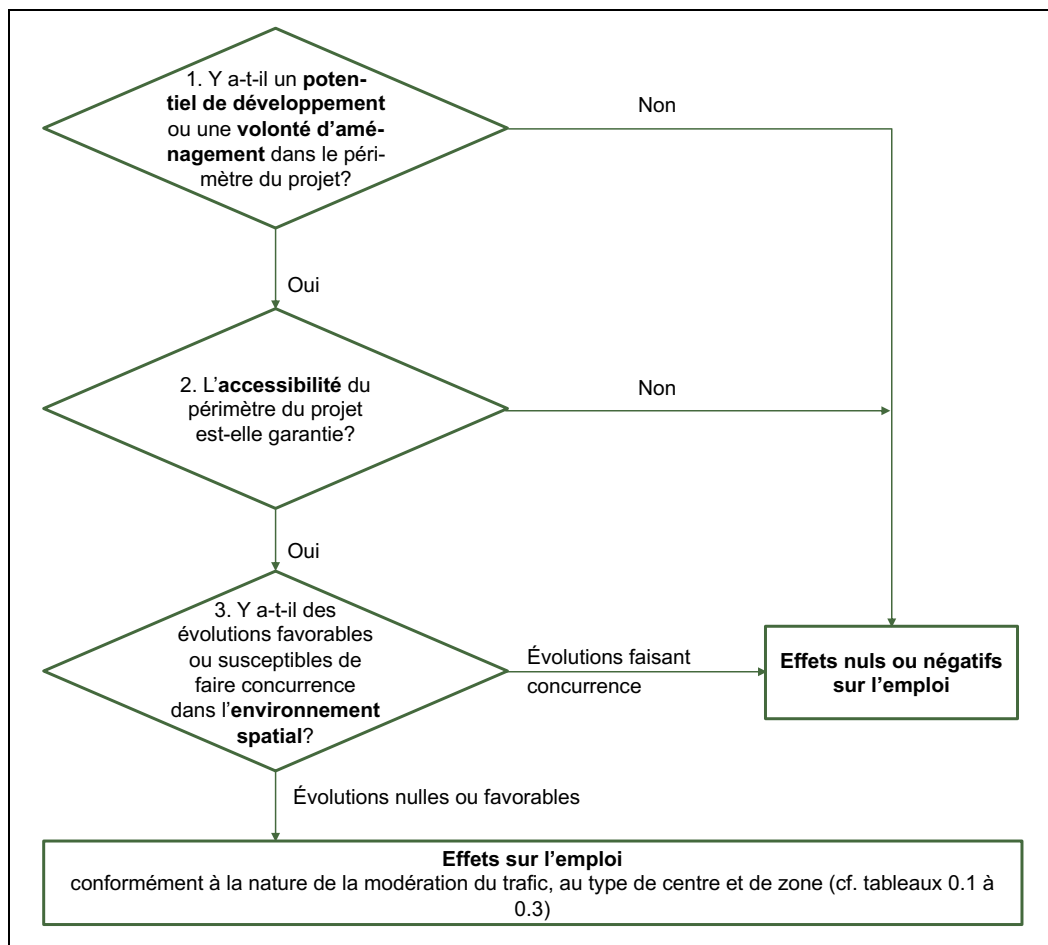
1. Y a-t-il un potentiel de développement ou une volonté d'aménagement dans le périmètre du projet?

Non

Oui

2. L'accessibilité du périmètre du projet est-elle garantie?

Non

Oui

3. Y a-t-il des évolutions favorables ou susceptibles de faire concurrence dans l'environnement spatial?

Évolutions faisant concurrence

Effets nuls ou négatifs sur l'emploi

Évolutions nulles ou favorables

Effets sur l'emploi
conformément à la nature de la modération du trafic, au type de centre et de zone (cf. tableaux 0.1 à 0.3)